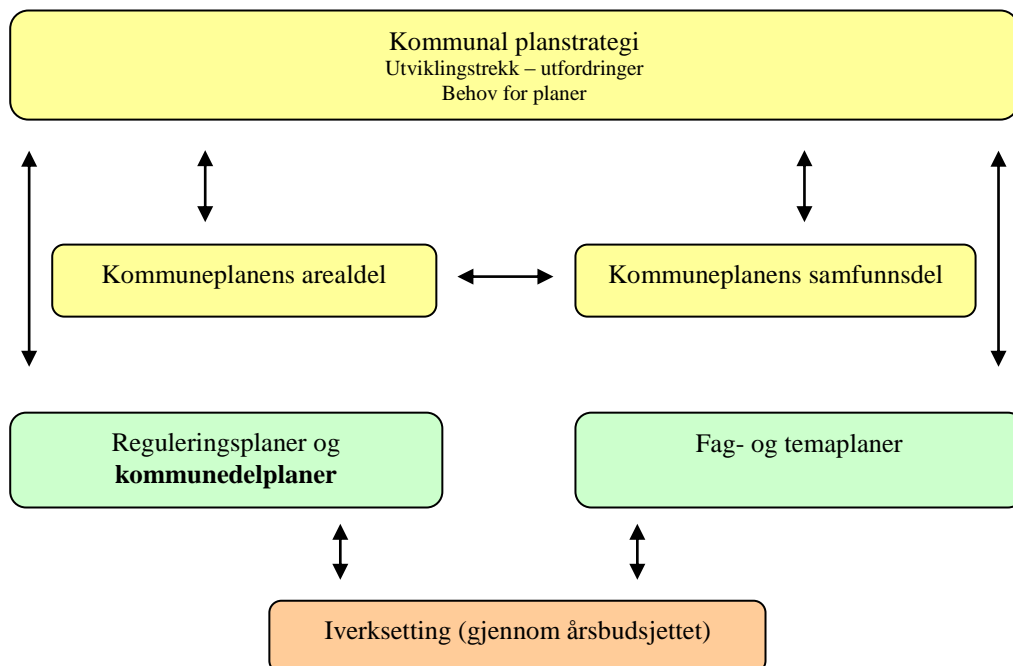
Kommunal planstrategi
Utviklingstrekk – utfordringer
Behov for planer

Kommuneplanens arealdel

Kommuneplanens samfunnsdel

Reguleringsplaner og **kommunedelplaner**

Fag- og temaplaner

Iverksetting (gjennom årsbudsjettet)